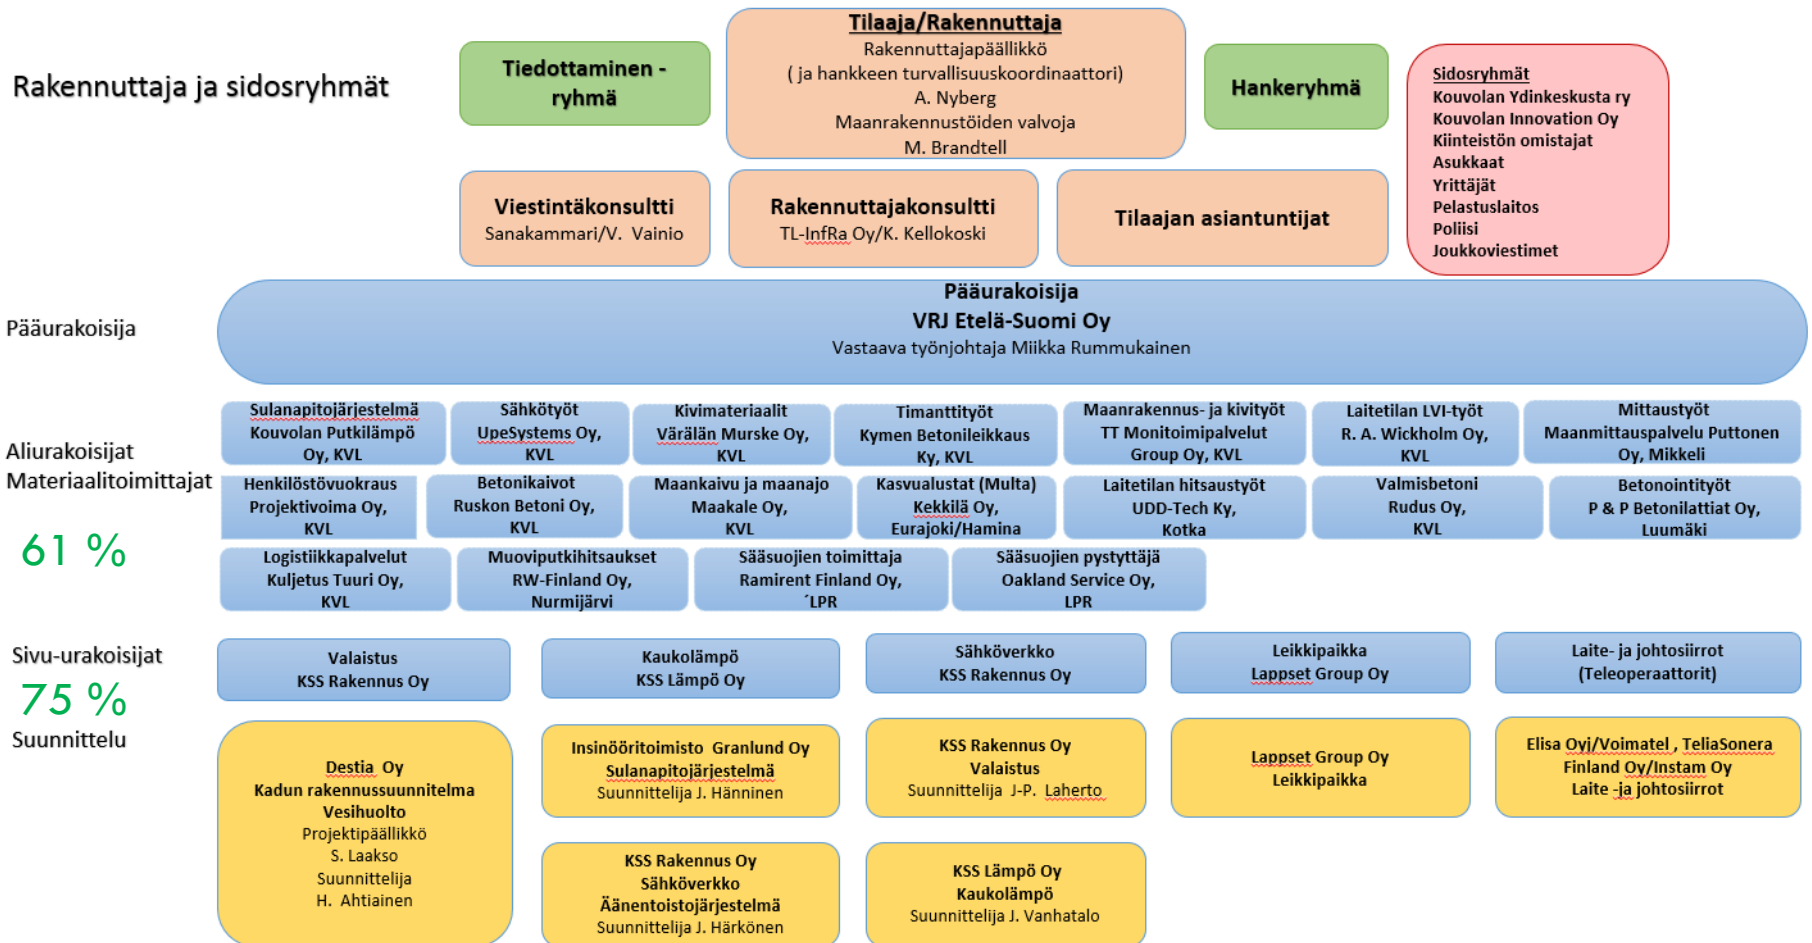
Rakennuttaja ja sidosryhmät

Tiedottaminen - ryhmä

Tilaaja/Rakennuttaja
Rakennuttajapäällikkö
( ja hankkeen turvallisuuskoordinaattori)
A. Nyberg
Maanrakennustöiden valvoja
M. Brandtell

Hankeryhmä

Sidosryhmät
Kouvolan Ydinkeskusta ry
Kouvolan Innovation Oy
Kiinteistön omistajat
Asukkaat
Yrittäjät
Pelastuslaitos
Poliisi
Joukkoviestimet

Viestintäkonsultti
Sanakammari/V. Vainio

Rakennuttajakonsultti
TL-InfRa Oy/K. Kellokoski

Tilaajan asiantuntijat

Pääurakoisija

Pääurakoisija
VRJ Etelä-Suomi Oy
Vastaava työnjohtaja Miikka Rummukainen

Aliurakoisijat
Materiaalitoimittajat
61 %

Sulanapitojärjestelmä
Kouvolan Putkilämpö Oy, KVL

Sähkötyöt
UpeSystems Oy, KVL

Kivimateriaalit
Värälän Murske Oy, KVL

Timanttityöt
Kymen Betonileikkaus Ky, KVL

Maanrakennus- ja kivityöt
TT Monitoimipalvelut Group Oy, KVL

Laitetilan LVI-työt
R. A. Wickholm Oy, KVL

Mittaustyöt
Maanmittauspalvelu Puttonen Oy, Mikkeli

Henkilöstövuokraus
Projektivoima Oy, KVL

Betonikaivot
Ruskon Betoni Oy, KVL

Maankaivu ja maanajo
Maakale Oy, KVL

Kasvualustat (Multa)
Kekkilä Oy, Eurajoki/Hamina

Laitetilan hitsaustyöt
UDD-Tech Ky, Kotka

Valmisbetoni
Rudus Oy, KVL

Betonointityöt
P & P Betonilattiat Oy, Luumäki

Logistiikkapalvelut
Kuljetus Tuuri Oy, KVL

Muoviputkihitsaukset
RW-Finland Oy, Nurmijärvi

Sääsuojien toimittaja
Ramirent Finland Oy, ´LPR

Sääsuojien pystyttäjä
Oakland Service Oy, LPR

Sivu-urakoisijat
75 %
Suunnittelu

Valaistus
KSS Rakennus Oy

Kaukolämpö
KSS Lämpö Oy

Sähköverkko
KSS Rakennus Oy

Leikkipaikka
Lappset Group Oy

Laite- ja johtosiirrot
(Teleoperaattorit)

Destia Oy
Kadun rakennussuunnitelma
Vesihuolto
Projektipäällikkö
S. Laakso
Suunnittelija
H. Ahtiainen

Insinööritoimisto Granlund Oy
Sulanapitojärjestelmä
Suunnittelija J. Hänninen

KSS Rakennus Oy
Valaistus
Suunnittelija J-P. Laherto

Lappset Group Oy
Leikkipaikka

Elisa Oyj/Voimatel , TeliaSonera Finland Oy/Instam Oy
Laite -ja johtosiirrot

KSS Rakennus Oy
Sähköverkko
Äänentoistojärjestelmä
Suunnittelija J. Härkönen

KSS Lämpö Oy
Kaukolämpö
Suunnittelija J. Vanhatalo